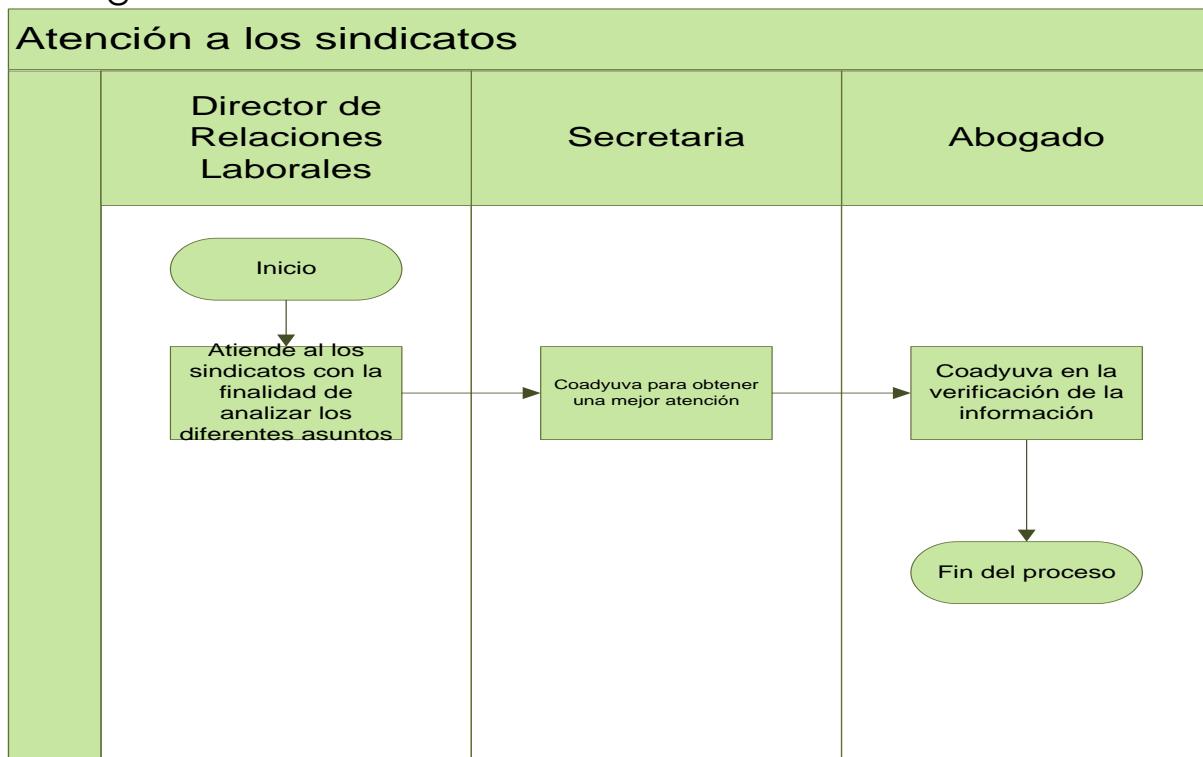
Atención a los sindicatos

Director de Relaciones Laborales

Secretaria

Abogado

Inicio

Atiende al los sindicatos con la finalidad de analizar los diferentes asuntos

Coadyuva para obtener una mejor atención

Coadyuva en la verificación de la información

Fin del proceso